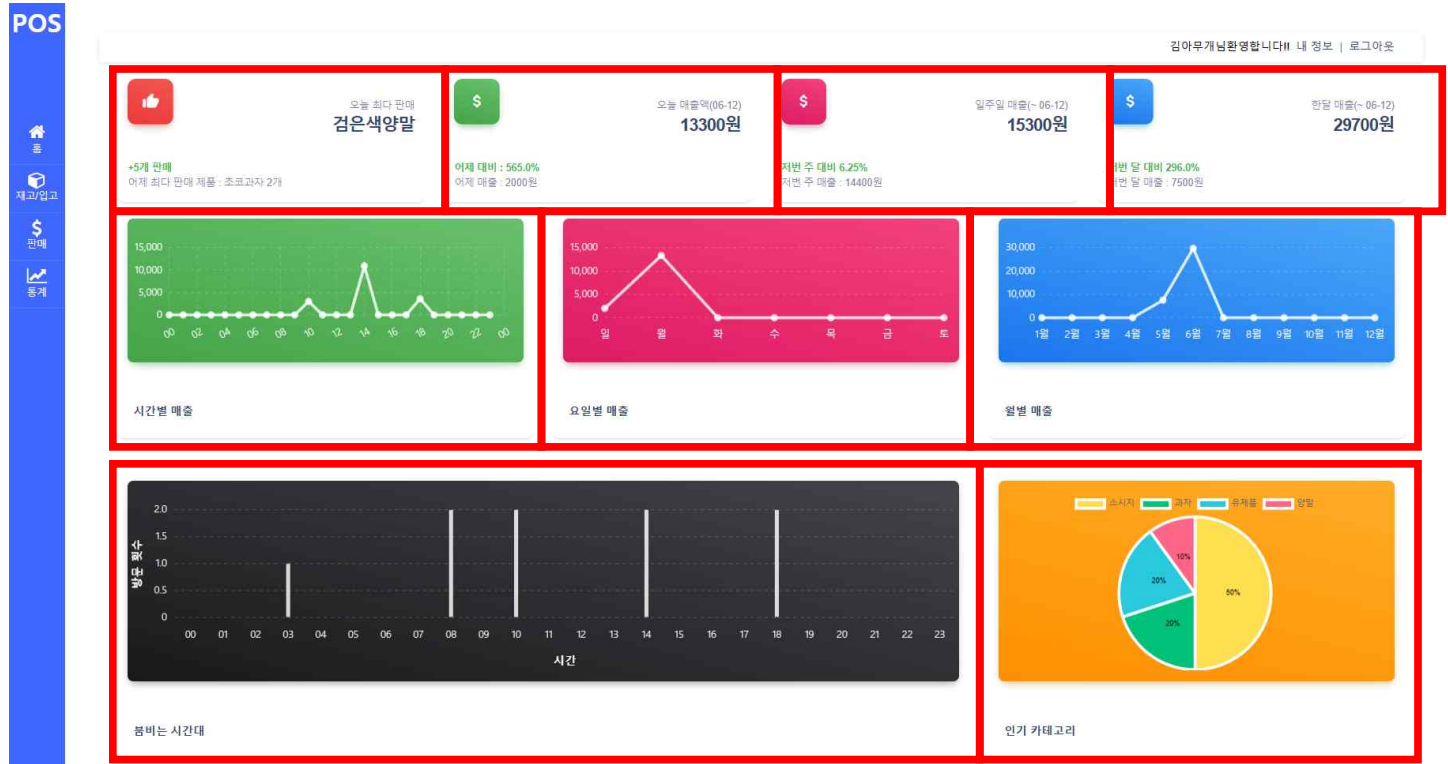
POS

홈
재고/입고
판매
통계

김아무개님환영합니다!! 내 정보 | 로그아웃

오늘 최다 판매
검은색양말
+5개 판매
어제 최다 판매 제품 : 초코과자 2개

오늘 매출액(06-12)
13300원
어제 대비 : 565.0%
어제 매출 : 2000원

일주일 매출(~ 06-12)
15300원
저번 주 대비 6.25%
저번 주 매출 : 14400원

한달 매출(~ 06-12)
29700원
저번 달 대비 296.0%
저번 달 매출 : 7500원

15,000
10,000
5,000
0
00 02 04 06 08 10 12 14 16 18 20 22 00
시간별 매출

15,000
10,000
5,000
0
일 월 화 수 목 금 토
요일별 매출

30,000
20,000
10,000
0
1월 2월 3월 4월 5월 6월 7월 8월 9월 10월 11월 12월
월별 매출

2.0
1.5
1.0
0.5
0
방문 횟수
00 01 02 03 04 05 06 07 08 09 10 11 12 13 14 15 16 17 18 19 20 21 22 23
시간
붐비는 시간대

소시지 과자 유제품 양말
10%
20%
20%
50%
인기 카테고리